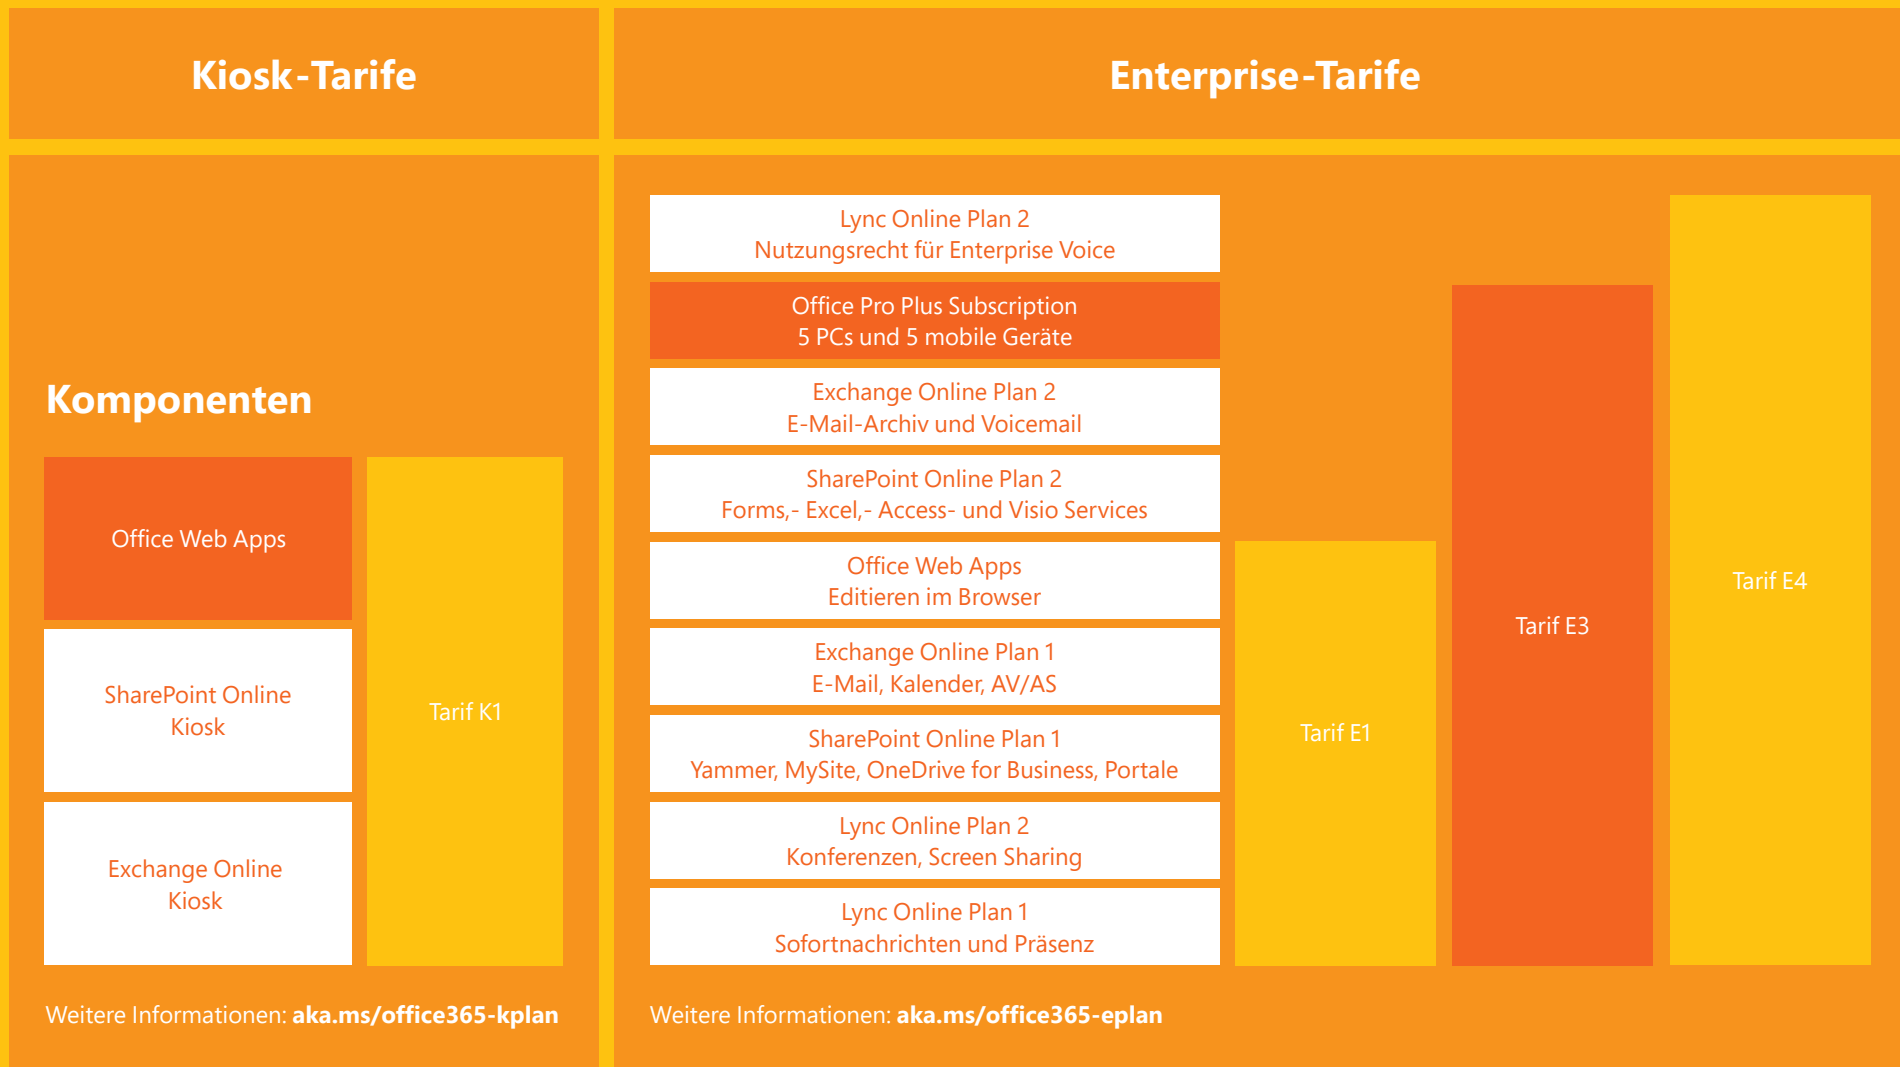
Kiosk-Tarife

Komponenten

Office Web Apps

SharePoint Online Kiosk

Exchange Online Kiosk

Tarif K1

Weitere Informationen: **aka.ms/office365-kplan**

Enterprise-Tarife

Lync Online Plan 2
Nutzungsrecht für Enterprise Voice

Office Pro Plus Subscription
5 PCs und 5 mobile Geräte

Exchange Online Plan 2
E-Mail-Archiv und Voicemail

SharePoint Online Plan 2
Forms,- Excel,- Access- und Visio Services

Office Web Apps
Editieren im Browser

Exchange Online Plan 1
E-Mail, Kalender, AV/AS

SharePoint Online Plan 1
Yammer, MySite, OneDrive for Business, Portale

Lync Online Plan 2
Konferenzen, Screen Sharing

Lync Online Plan 1
Sofortnachrichten und Präsenz

Tarif E1

Tarif E3

Tarif E4

Weitere Informationen: **aka.ms/office365-eplan**